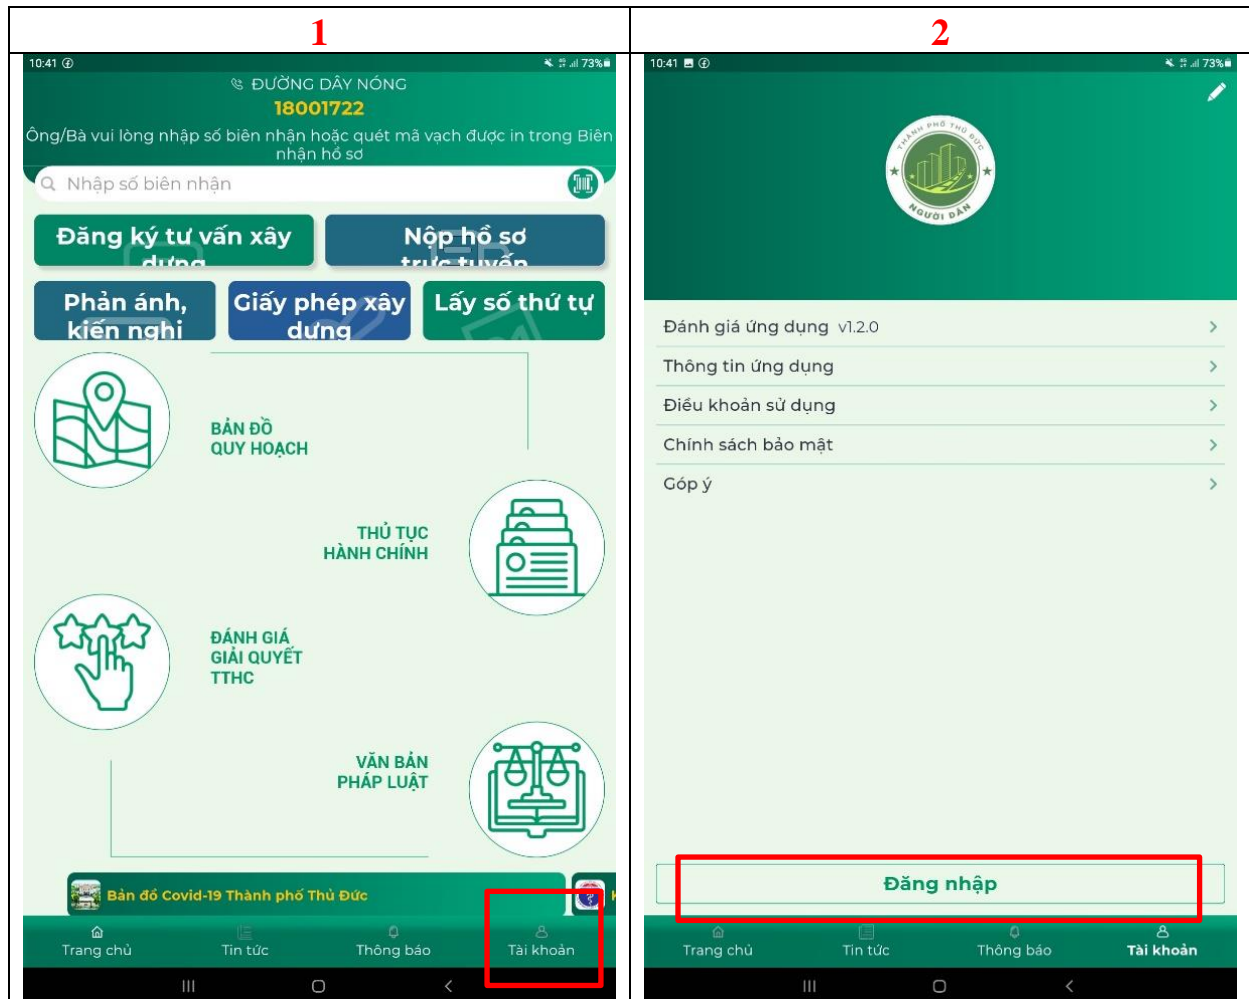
| 1 | 2 |
|---|---|

10:41 73%

ĐƯỜNG DÂY NÓNG
18001722
Ông/Bà vui lòng nhập số biên nhận hoặc quét mã vạch được in trong Biên nhận hồ sơ

Nhập số biên nhận

Đăng ký tư vấn xây dựng
Nộp hồ sơ trực tuyến
Phản ánh, kiến nghị
Giấy phép xây dựng
Lấy số thứ tự

BẢN ĐỒ QUY HOẠCH

THỦ TỤC HÀNH CHÍNH

ĐÁNH GIÁ GIẢI QUYẾT TTHC

VĂN BẢN PHÁP LUẬT

Bản đồ Covid-19 Thành phố Thủ Đức

Trang chủ Tin tức Thông báo Tài khoản

10:41 73%

THÀNH PHỐ THỦ ĐỨC
NGƯỜI DÂN

Đánh giá ứng dụng v1.2.0
Thông tin ứng dụng
Điều khoản sử dụng
Chính sách bảo mật
Góp ý

Đăng nhập

Trang chủ Tin tức Thông báo Tài khoản